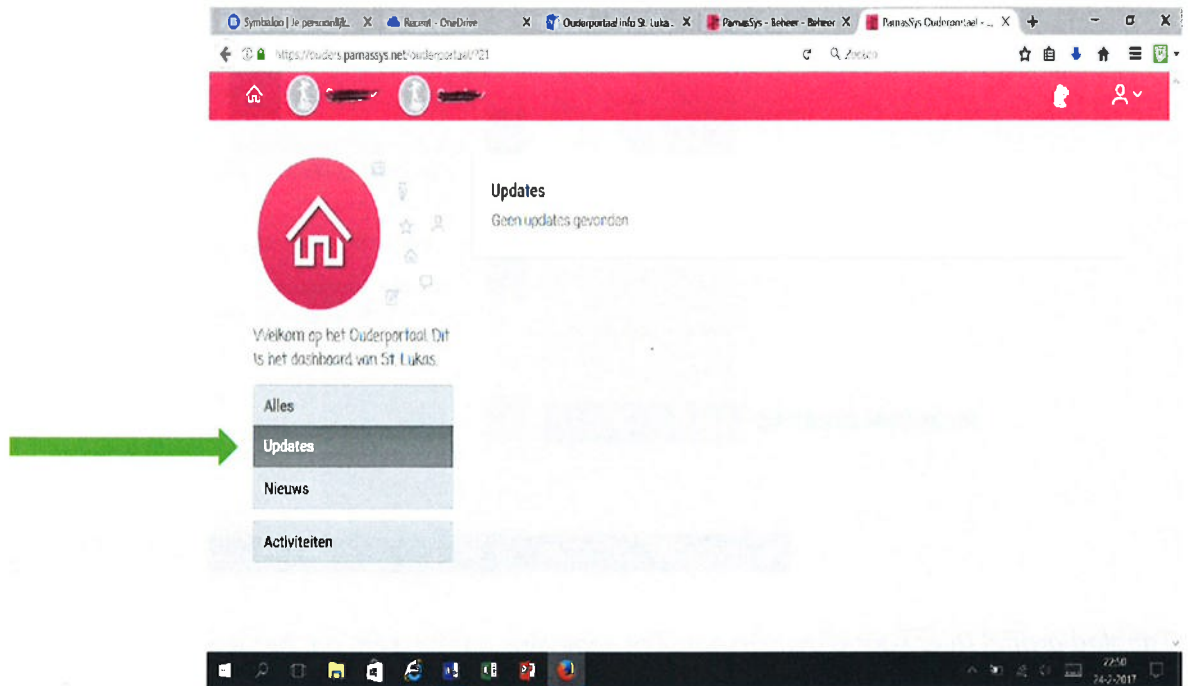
Symbaloo | Je persoonlijk... X
Recent - OneDrive X
Ouderportaal info St. Luka... X
ParnasSys - Beheer - Beheer X
ParnasSys Ouderportaal - ... X

https://ouders.parnassys.net/ouderportaal/?21
Zoeken

Updates
Geen updates gevonden

Welkom op het Ouderportaal. Dit is het dashboard van St. Lukas.

Alles
Updates
Nieuws
Activiteiten

22:50
24-2-2017